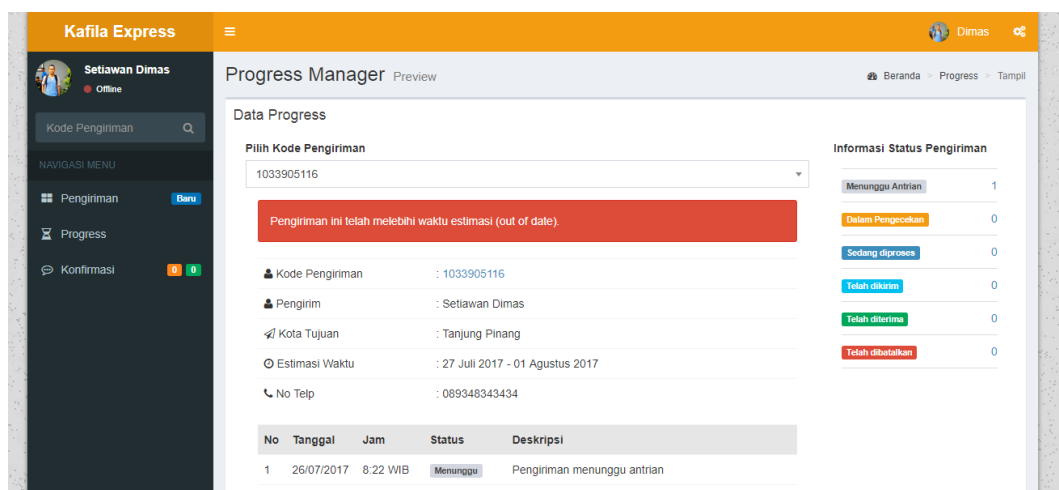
Kafila Express

Dimas

Setiawan Dimas
Offline

Kode Pengiriman

NAVIGASI MENU

Pengiriman Baru

Progress

Konfirmasi 0 0

Progress Manager Preview

Beranda > Progress > Tampil

Data Progress

Pilih Kode Pengiriman

1033905116

Pengiriman ini telah melebihi waktu estimasi (out of date).

| | |
|---|---|
| Kode Pengiriman | : 1033905116 |
| Pengirim | : Setiawan Dimas |
| Kota Tujuan | : Tanjung Pinang |
| Estimasi Waktu | : 27 Juli 2017 - 01 Agustus 2017 |
| No Telp | : 089348343434 |

| No | Tanggal | Jam | Status | Deskripsi |
|---|---|---|---|---|
| 1 | 26/07/2017 | 8:22 WIB | Menunggu | Pengiriman menunggu antrian |

Informasi Status Pengiriman

| | |
|---|---|
| Menunggu Antrian | 1 |
| Dalam Pengecekan | 0 |
| Sedang diproses | 0 |
| Telah dikirim | 0 |
| Telah diterima | 0 |
| Telah dibatalkan | 0 |